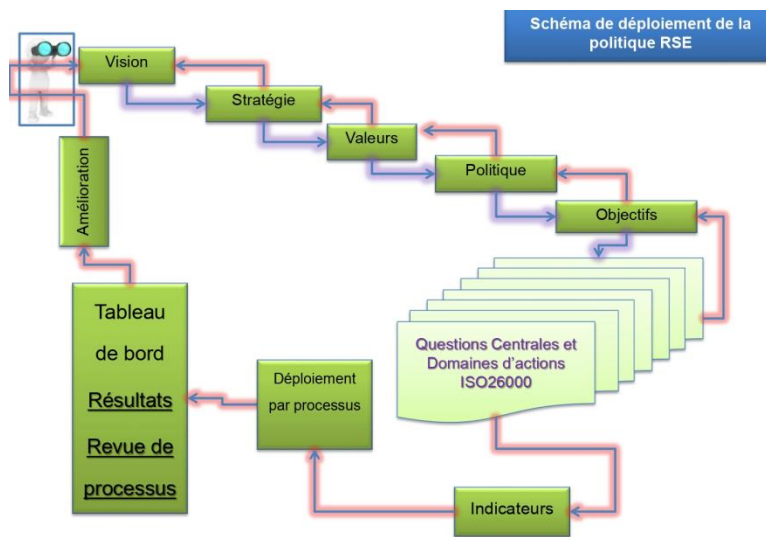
Schéma de déploiement de la politique RSE

Vision

Stratégie

Valeurs

Politique

Objectifs

Amélioration

Questions Centrales et Domaines d'actions ISO26000

Tableau de bord Résultats Revue de processus

Déploiement par processus

Indicateurs